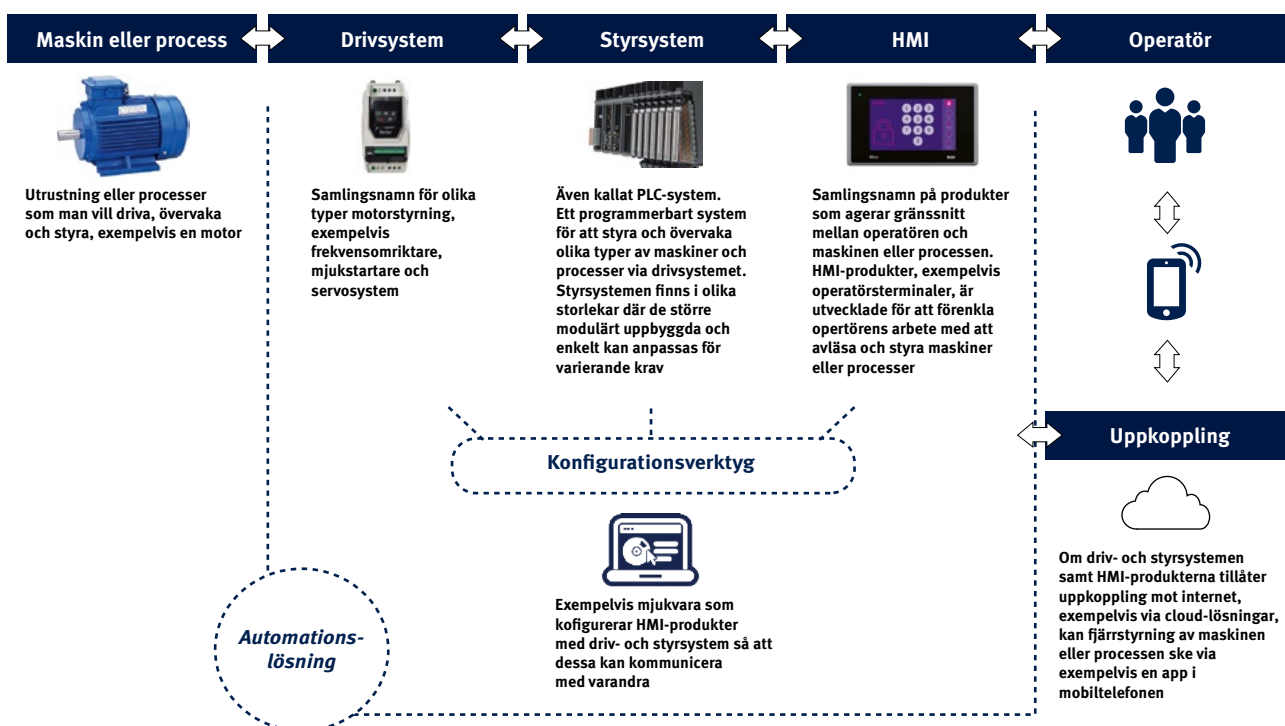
Maskin eller process

Drivsystem

Styrsystem

HMI

Operatör

Utrustning eller processer som man vill driva, övervaka och styra, exempelvis en motor

Samlingsnamn för olika typer motorstyrning, exempelvis frekvensomriktare, mjukstartare och servosystem

Även kallat PLC-system. Ett programmerbart system för att styra och övervaka olika typer av maskiner och processer via drivsytemet. Styrsystemen finns i olika storlekar där de större modulärt uppbyggda och enkelt kan anpassas för varierande krav

Samlingsnamn på produkter som agerar gränssnitt mellan operatören och maskinen eller processen. HMI-produkter, exempelvis operatörsterminaler, är utvecklade för att förenkla opertörens arbete med att avläsa och styra maskiner eller processer

Uppkoppling

Konfigurationsverktyg

Exempelvis mjukvara som kofigurerar HMI-produkter med driv- och styrsystem så att dessa kan kommunicera med varandra

Om driv- och styrsystemen samt HMI-produkterna tillåter uppkoppling mot internet, exempelvis via cloud-lösningar, kan fjärrstyrning av maskinen eller processen ske via exempelvis en app i mobiltelefonen

Automationslösning